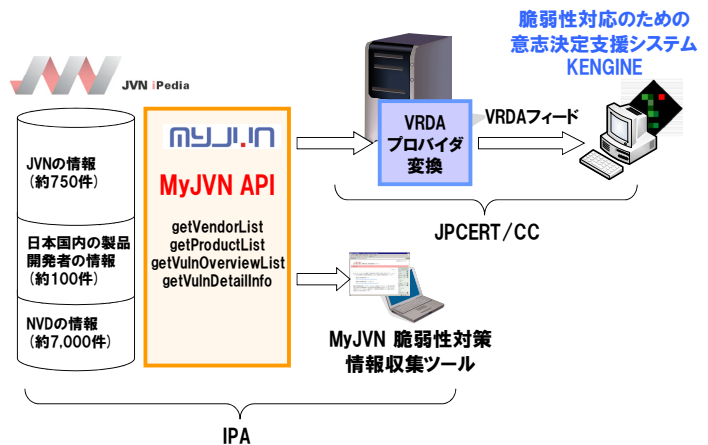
脆弱性対応のための
意志決定支援システム
KENGINE

JVN iPedia

JVNの情報
（約750件）

日本国内の製品
開発者の情報
（約100件）

NVDの情報
（約7,000件）

MYJVN

MyJVN API

getVendorList
getProductList
getVulnOverviewList
getVulnDetailInfo

VRDA
プロバイダ
変換

VRDAフィード

JPCERT/CC

MyJVN 脆弱性対策
情報収集ツール

IPA